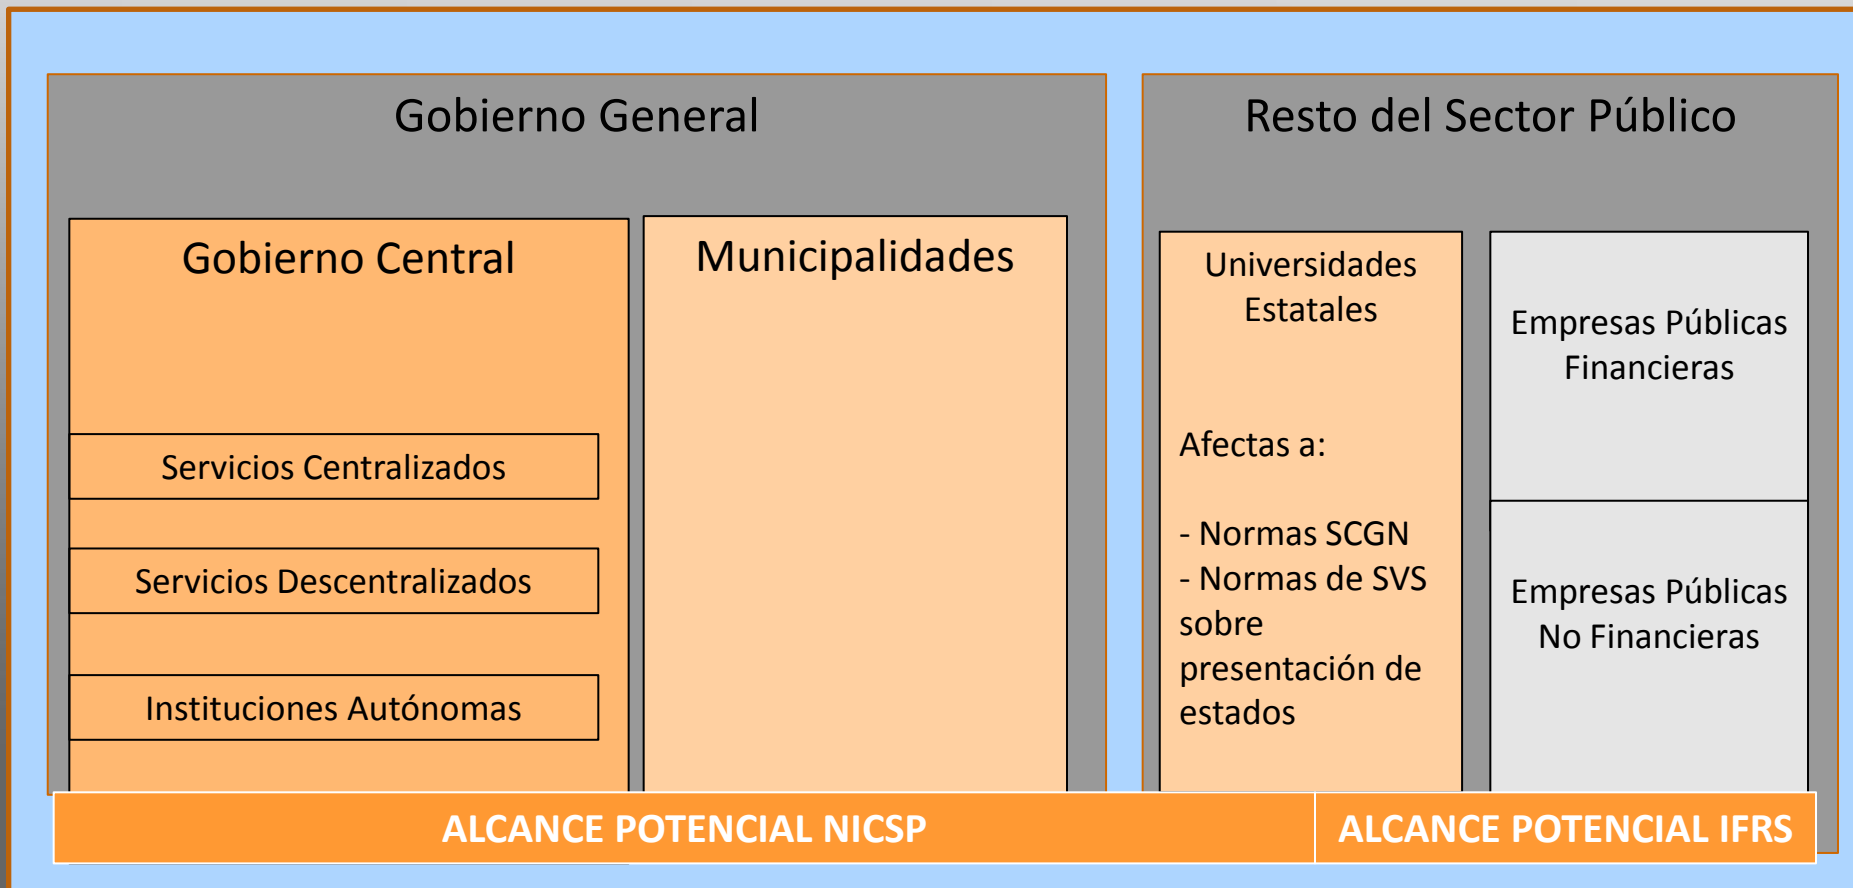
Gobierno General

Gobierno Central

Servicios Centralizados

Servicios Descentralizados

Instituciones Autónomas

Municipalidades

Resto del Sector Público

Universidades Estatales

Afectas a:

- Normas SCGN
- Normas de SVS sobre presentación de estados

Empresas Públicas Financieras

Empresas Públicas No Financieras

ALCANCE POTENCIAL NICSP

ALCANCE POTENCIAL IFRS